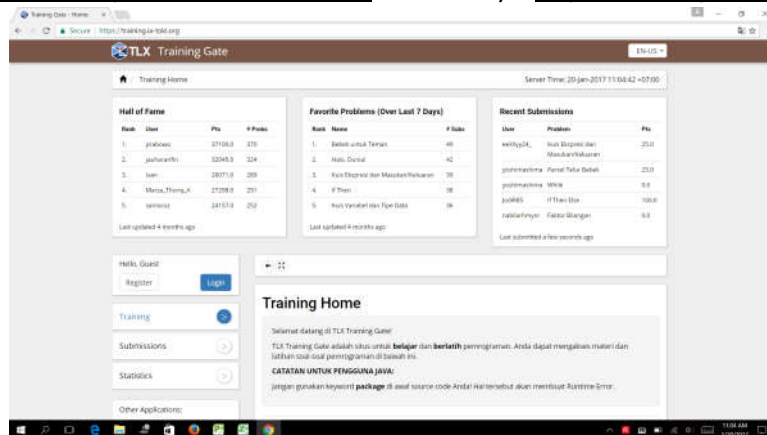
Training Gate - Home ×

Secure | https://training.ia-toki.org

TLX Training Gate

EN-US

Training Home

Server Time: 20-Jan-2017 11:04:42 +07:00

Hall of Fame

| Rank | User | Pts | # Probs |
|---|---|---|---|
| 1. | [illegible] | 37100.0 | 375 |
| 2. | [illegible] | 32045.0 | 324 |
| 3. | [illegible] | 28071.0 | 289 |
| 4. | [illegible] | 27298.0 | 291 |
| 5. | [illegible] | 24157.0 | 252 |

Last updated 4 months ago

Favorite Problems (Over Last 7 Days)

| Rank | Name | # Subs |
|---|---|---|
| 1. | Bebek untuk Teman | 49 |
| 2. | Halo, Dunia! | 42 |
| 3. | Kuis Ekspresi dan Masukan/Keluaran | 38 |
| 4. | If Then | 38 |
| 5. | Kuis Variabel dan Tipe Data | 36 |

Last updated 4 months ago

Recent Submissions

| User | Problem | Pts |
|---|---|---|
| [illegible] | Kuis Ekspresi dan Masukan/Keluaran | 25.0 |
| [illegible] | Pansel Telur Bebek | 25.0 |
| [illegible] | Wikik | 0.0 |
| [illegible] | If Then Else | 100.0 |
| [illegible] | Faktor Bilangan | 0.0 |

Last submitted a few seconds ago

Hello, Guest

Register

Login

Training

Submissions

Statistics

Other Applications:

Training Home

Selamat datang di TLX Training Gate!

TLX Training Gate adalah situs untuk belajar dan berlatih pemrograman. Anda dapat mengakses materi dan latihan soal-soal pemrograman di bawah ini.

CATATAN UNTUK PENGGUNA JAVA:

Jangan gunakan keyword package di awal source code Anda! Hal tersebut akan membuat Runtime Error.

11:04 AM
1/20/2017